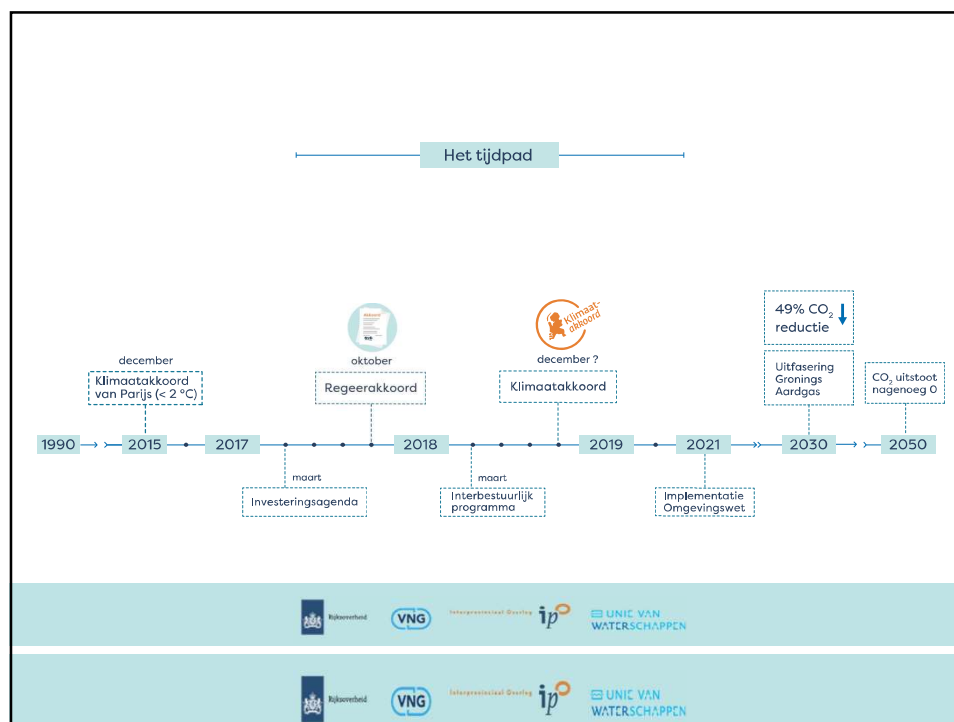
Het tijdpad

december
Klimaatakkoord van Parijs (< 2 °C)

oktober
Regeerakkoord

Klimaatakkoord
december ?
Klimaatakkoord

49% $CO_2$ reductie

Uitfasering Gronings Aardgas

$CO_2$ uitstoot nagenoeg 0

1990 2015 2017 2018 2019 2021 2030 2050

maart
Investeringsagenda

maart
Interbestuurlijk programma

Implementatie Omgevingswet

Rijksoverheid VNG Interprovinciaal Overleg ip UNIE VAN WATERSCHAPPEN

Rijksoverheid VNG Interprovinciaal Overleg ip UNIE VAN WATERSCHAPPEN